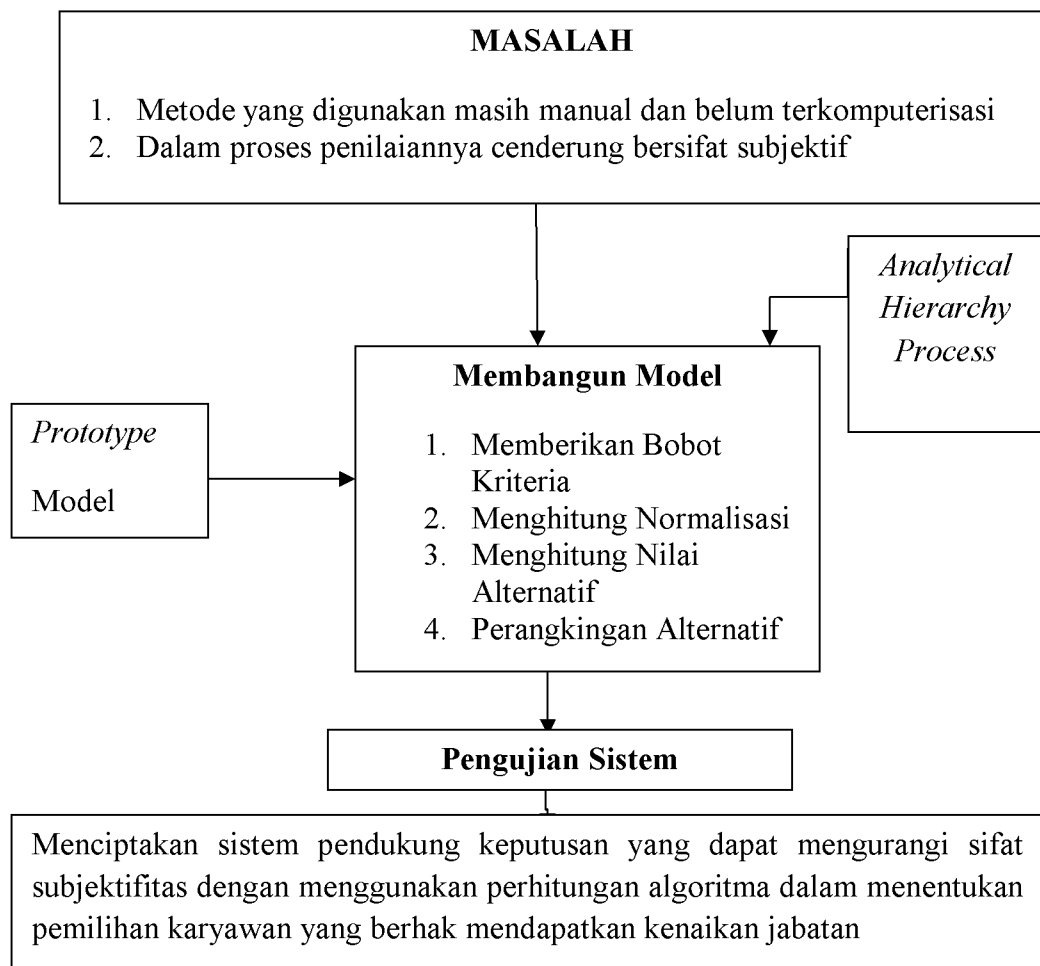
MASALAH

1. Metode yang digunakan masih manual dan belum terkomputerisasi
2. Dalam proses penilaiannya cenderung bersifat subjektif

Analytical Hierarchy Process

Membangun Model

1. Memberikan Bobot Kriteria
2. Menghitung Normalisasi
3. Menghitung Nilai Alternatif
4. Perangkingan Alternatif

Prototype

Model

Pengujian Sistem

Menciptakan sistem pendukung keputusan yang dapat mengurangi sifat subjektifitas dengan menggunakan perhitungan algoritma dalam menentukan pemilihan karyawan yang berhak mendapatkan kenaikan jabatan